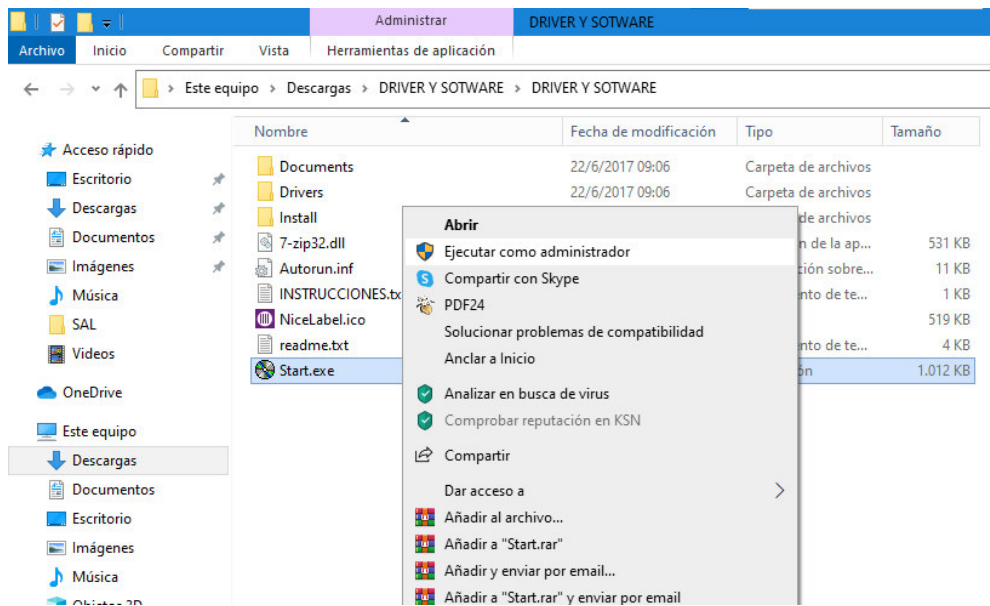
Administrar | DRIVER Y SOTWARE

Archivo | Inicio | Compartir | Vista | Herramientas de aplicación

Este equipo > Descargas > DRIVER Y SOTWARE > DRIVER Y SOTWARE

Acceso rápido
Escritorio
Descargas
Documentos
Imágenes
Música
SAL
Videos
OneDrive
Este equipo
Descargas
Documentos
Escritorio
Imágenes
Música
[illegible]

| Nombre | Fecha de modificación | Tipo | Tamaño |
|---|---|---|---|
| Documents | 22/6/2017 09:06 | Carpeta de archivos | |
| Drivers | 22/6/2017 09:06 | Carpeta de archivos | |
| Install | | de archivos | |
| 7-zip32.dll | | n de la ap... | 531 KB |
| Autorun.inf | | ción sobre... | 11 KB |
| INSTRUCCIONES.tx | | nto de te... | 1 KB |
| NiceLabel.ico | | | 519 KB |
| readme.txt | | nto de te... | 4 KB |
| Start.exe | | ón | 1.012 KB |

Abrir
Ejecutar como administrador
Compartir con Skype
PDF24
Solucionar problemas de compatibilidad
Anclar a Inicio
Analizar en busca de virus
Comprobar reputación en KSN
Compartir
Dar acceso a
Añadir al archivo...
Añadir a "Start.rar"
Añadir y enviar por email...
Añadir a "Start.rar" y enviar por email